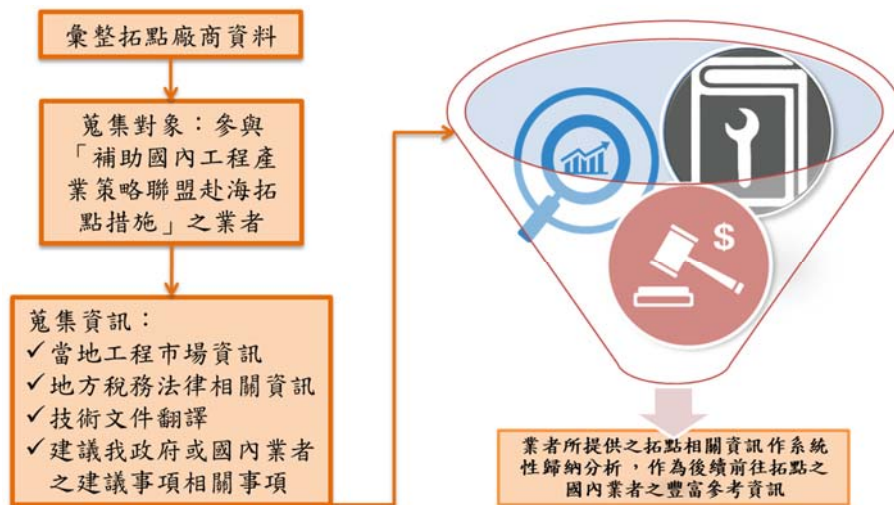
彙整拓點廠商資料

蒐集對象：參與「補助國內工程產業策略聯盟赴海拓點措施」之業者

蒐集資訊：
✓當地工程市場資訊
✓地方稅務法律相關資訊
✓技術文件翻譯
✓建議我政府或國內業者之建議事項相關事項

$

業者所提供之拓點相關資訊作系統性歸納分析，作為後續前往拓點之國內業者之豐富參考資訊